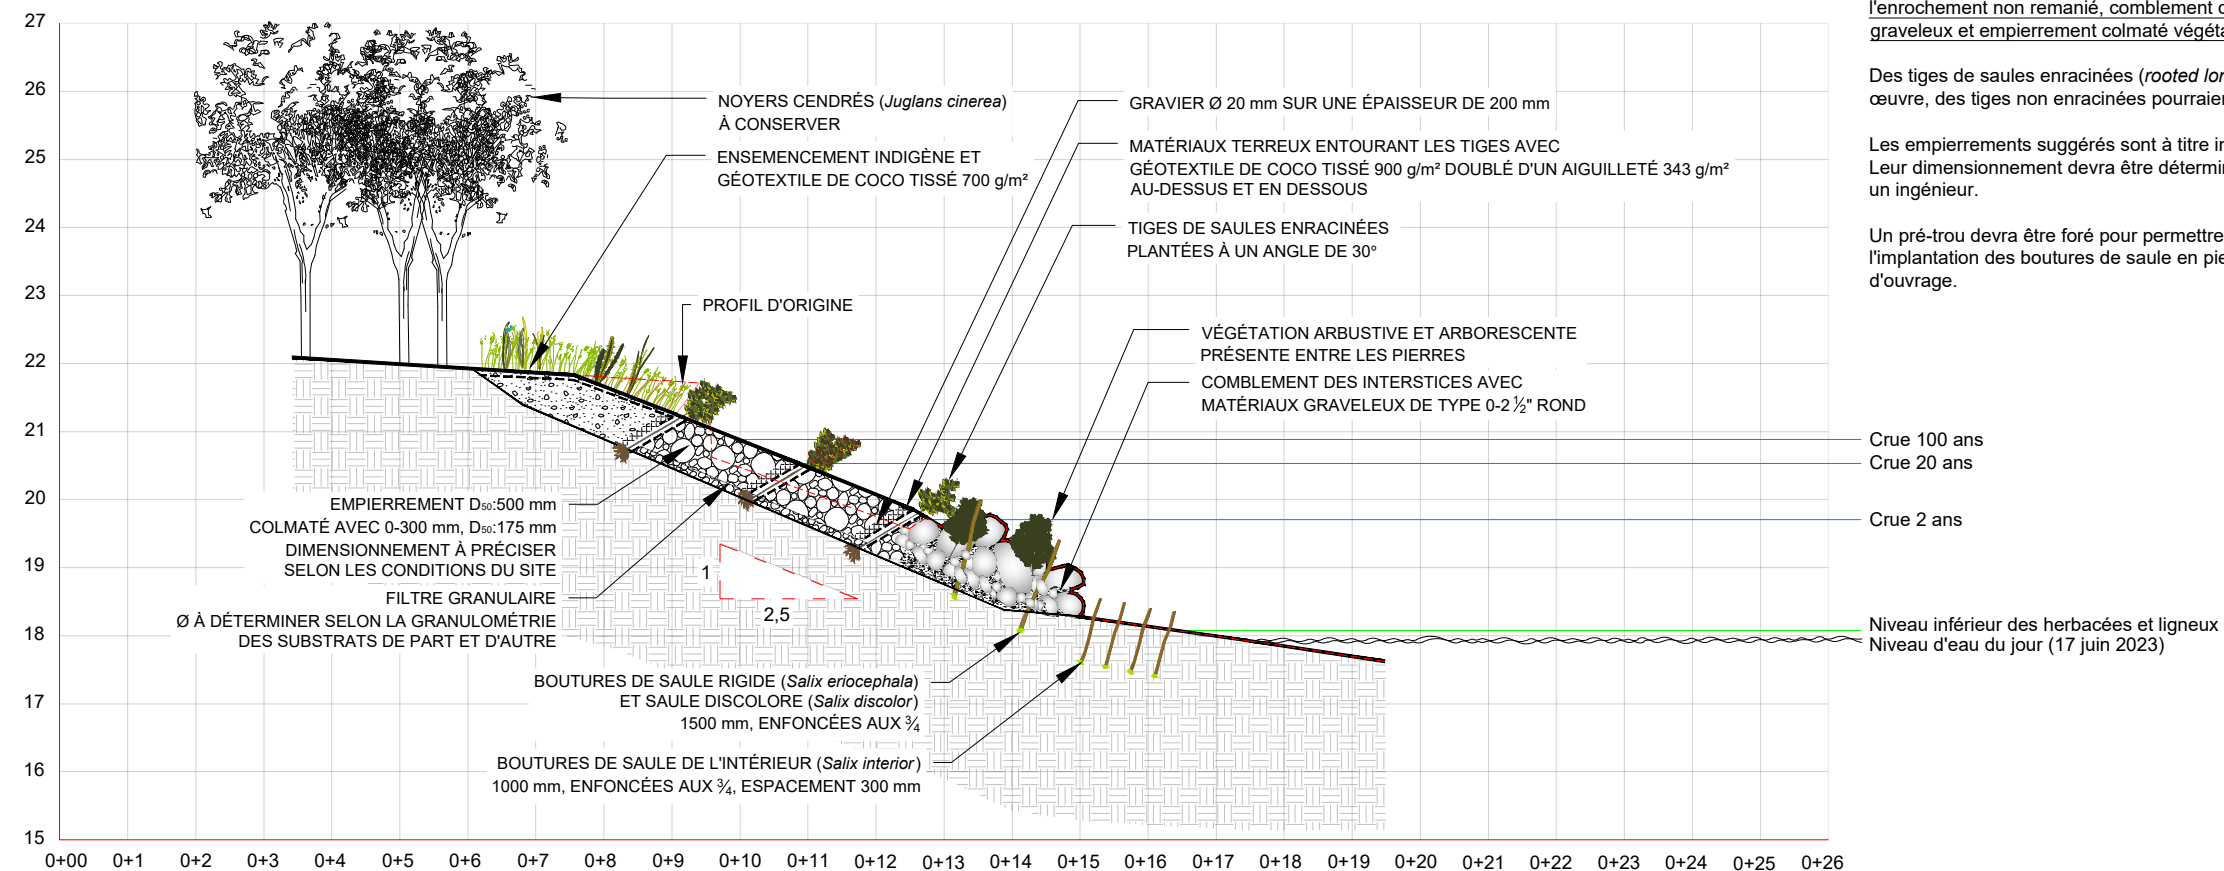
l'enrochement non remanié, comblement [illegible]
graveleux et empierrement colmaté végét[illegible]

Des tiges de saules enracinées (*rooted lo*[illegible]
œuvre, des tiges non enracinées pourraie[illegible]

Les empierrements suggérés sont à titre i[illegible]
Leur dimensionnement devra être détermi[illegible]
un ingénieur.

Un pré-trou devra être foré pour permettre
l'implantation des boutures de saule en pi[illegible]
d'ouvrage.

27
26
25
24
23
22
21
20
19
18
17
16
15

NOYERS CENDRÉS (*Juglans cinerea*)
À CONSERVER

ENSEMENCEMENT INDIGÈNE ET
GÉOTEXTILE DE COCO TISSÉ 700 g/m²

GRAVIER Ø 20 mm SUR UNE ÉPAISSEUR DE 200 mm

MATÉRIAUX TERREUX ENTOURANT LES TIGES AVEC
GÉOTEXTILE DE COCO TISSÉ 900 g/m² DOUBLÉ D'UN AIGUILLETÉ 343 g/m²
AU-DESSUS ET EN DESSOUS

TIGES DE SAULES ENRACINÉES
PLANTÉES À UN ANGLE DE 30°

PROFIL D'ORIGINE

VÉGÉTATION ARBUSTIVE ET ARBORESCENTE
PRÉSENTE ENTRE LES PIERRES

COMBLEMENT DES INTERSTICES AVEC
MATÉRIAUX GRAVELEUX DE TYPE 0-2 ½" ROND

Crue 100 ans
Crue 20 ans
Crue 2 ans

EMPIERREMENT D$_{50}$:500 mm
COLMATÉ AVEC 0-300 mm, D$_{50}$:175 mm
DIMENSIONNEMENT À PRÉCISER
SELON LES CONDITIONS DU SITE

1
2,5

FILTRE GRANULAIRE
Ø À DÉTERMINER SELON LA GRANULOMÉTRIE
DES SUBSTRATS DE PART ET D'AUTRE

Niveau inférieur des herbacées et ligneux
Niveau d'eau du jour (17 juin 2023)

BOUTURES DE SAULE RIGIDE (*Salix eriocephala*)
ET SAULE DISCOLORE (*Salix discolor*)
1500 mm, ENFONCÉES AUX ¾

BOUTURES DE SAULE DE L'INTÉRIEUR (*Salix interior*)
1000 mm, ENFONCÉES AUX ¾, ESPACEMENT 300 mm

0+00 0+1 0+2 0+3 0+4 0+5 0+6 0+7 0+8 0+9 0+10 0+11 0+12 0+13 0+14 0+15 0+16 0+17 0+18 0+19 0+20 0+21 0+22 0+23 0+24 0+25 0+26